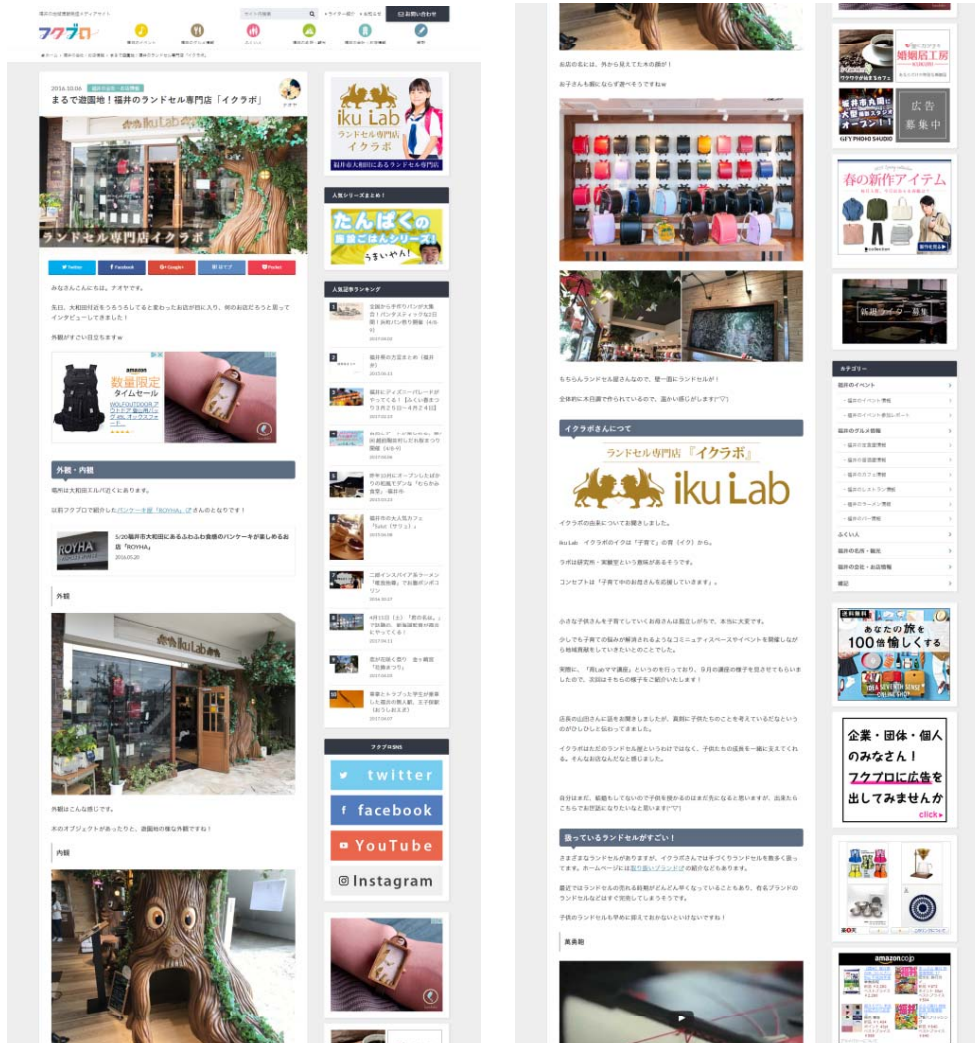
フクブロ

2016.10.06

まるで遊園地！福井のランドセル専門店「イクラボ」

ランドセル専門店イクラボ

Twitter
Facebook
Google+
Pocket

みなさんこんにちは。アオヤです。

外観がすごい目立ちますw

外観・内観

以前フクブロで紹介したパンケーキ屋「ROYHA」さんのとなりです！

5/20福井市大和田にあるふわふわ食感のパンケーキが楽しめるお店「ROYHA」

ROYHA

外観

外観はこんな感じです。

木のオブジェクトがあったりと、遊園地の様な外観ですね！

内観

iku Lab
ランドセル専門店
イクラボ
福井市大和田にあるランドセル専門店

人気シリーズまとめ！

たんぱくの
うまいやん！

人気記事ランキング

フクブロSNS

twitter
facebook
YouTube
Instagram

お店の名には、外から見えて木の器が！

お子さん も親に なら ず 遊べそうですね w

ちちろんランドセル屋さんなので、壁一面にランドセルが！

イクラボさんについて

ランドセル専門店『イクラボ』
iku Lab

イクラボの由来についてお聞きしました。

コンセプトは「子育て中のお母さんを応援しています」。

扱っているランドセルがすごい！

子供のランドセルも早めに揃えておかないといけないですね！

婚姻届工房
広告募集中

春の新作アイテム

新規ライター募集

カテゴリー
福井のイベント
福井のグルメ情報
ふくいん
福井の名所・観光
福井の会社・お店情報
雑記

あなたの旅を100倍愉しくする

企業・団体・個人のみなさん！
フクブロに広告を出してみませんか
click▶

amazon.co.jp